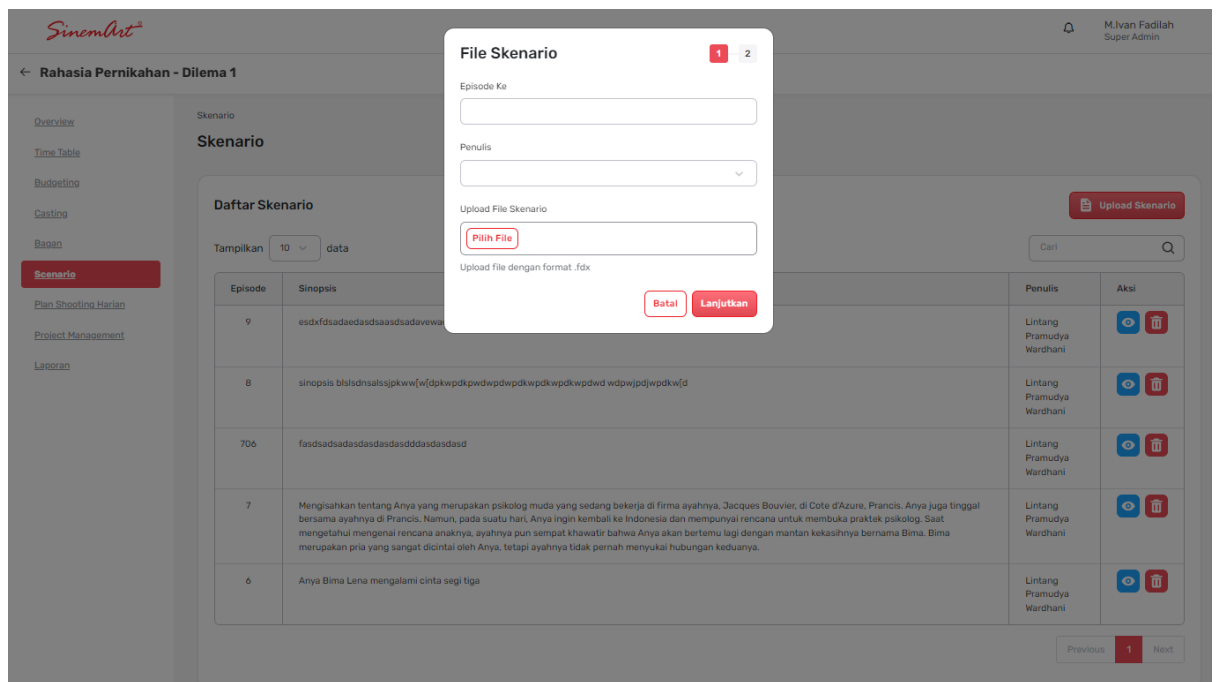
SinemArt

M.Ivan Fadilah
Super Admin

← Rahasia Pernikahan - Dilema 1

Overview
Time Table
Budgeting
Casting
Bagan
Scenario
Plan Shooting Harian
Project Management
Laporan

Skenario
Skenario

Daftar Skenario

Upload Skenario

Tampilkan 10 data

Cari

| Episode | Sinopsis | Penulis | Aksi |
|---|---|---|---|
| 9 | esdxfdsadaedasdsaasdsadavewa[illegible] | Lintang Pramudya Wardhani | |
| 8 | sinopsis blslsdnsalssjpkww[w[dpkwpdkpwdwpdwpdkwpdkwpdkwpdwd wdpwjpdjwpdkw[d | Lintang Pramudya Wardhani | |
| 706 | fasdsadsadasdasdasdasdddasdasdasd | Lintang Pramudya Wardhani | |
| 7 | Mengisahkan tentang Anya yang merupakan psikolog muda yang sedang bekerja di firma ayahnya, Jacques Bouvier, di Cote d'Azure, Prancis. Anya juga tinggal bersama ayahnya di Prancis. Namun, pada suatu hari, Anya ingin kembali ke Indonesia dan mempunyai rencana untuk membuka praktek psikolog. Saat mengetahui mengenai rencana anaknya, ayahnya pun sempat khawatir bahwa Anya akan bertemu lagi dengan mantan kekasihnya bernama Bima. Bima merupakan pria yang sangat dicintai oleh Anya, tetapi ayahnya tidak pernah menyukai hubungan keduanya. | Lintang Pramudya Wardhani | |
| 6 | Anya Bima Lena mengalami cinta segi tiga | Lintang Pramudya Wardhani | |

Previous 1 Next

File Skenario
1 2

Episode Ke

Penulis

Upload File Skenario
Pilih File
Upload file dengan format .fdx

Batal Lanjutkan